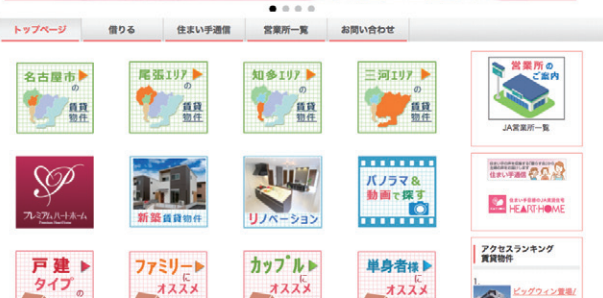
トップページ | 借りる | 住まい手通信 | 営業所一覧 | お問い合わせ

名古屋市の賃貸物件

尾張エリアの賃貸物件

知多エリアの賃貸物件

三河エリアの賃貸物件

営業所のご案内

JA営業所一覧

プレミアムハートホーム

新築賃貸物件

リノベーション

パノラマ&動画で探す

住まい手通信

HEART-HOME

戸建タイプの

ファミリーにオススメ

カップルにオススメ

単身者様にオススメ

アクセスランキング 賃貸物件

ビッグウィン置場/